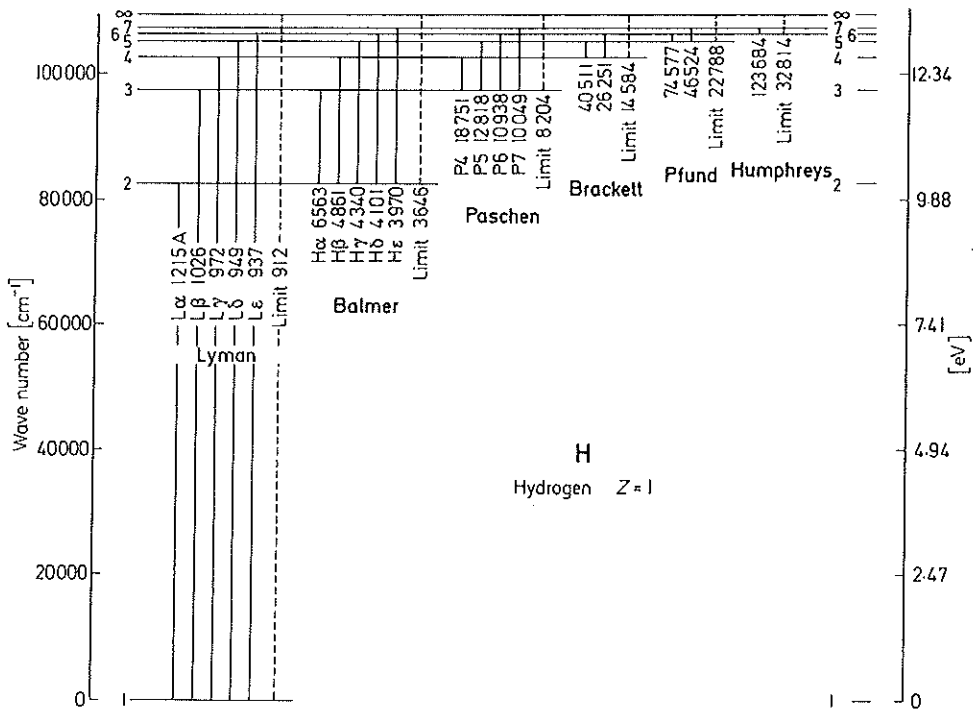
∞
7
6
5
4
3
2
1

100000
80000
60000
40000
20000
0

Wave number [cm⁻¹]

Lα 1215A
Lβ 1026
Lγ 972
Lδ 949
Lε 937
Limit 912
Lyman

Hα 6563
Hβ 4861
Hγ 4340
Hδ 4101
Hε 3970
Limit 3646
Balmer

P4 18751
P5 12818
P6 10938
P7 10049
Limit 8204
Paschen

40511
26251
Limit 14584
Brackett

74577
46524
Limit 22788
Pfund

123684
Limit 32814
Humphreys

H
Hydrogen $Z = 1$

∞
7
6
5
4
3
2
1

12·34
9·88
7·41
4·94
2·47
0
[eV]